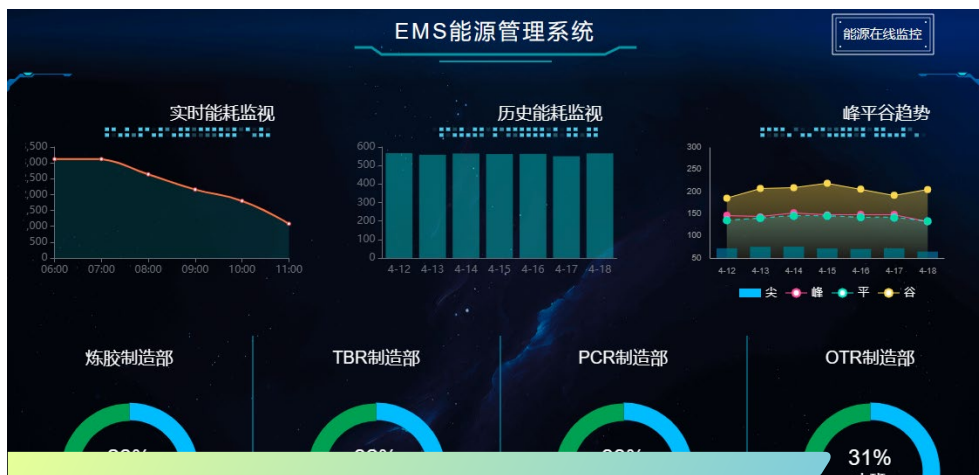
EMS能源管理系统

能源在线监控

实时能耗监视

,500
,000
,500
,000
,500
,000
,500
,000
500
0

06:00 07:00 08:00 09:00 10:00 11:00

历史能耗监视

600
550
500
450
400
350
300
250
200
150
100
50
0

4-12 4-13 4-14 4-15 4-16 4-17 4-18

峰平谷趋势

300
250
200
150
100
50

4-12 4-13 4-14 4-15 4-16 4-17 4-18

尖 峰 平 谷

炼胶制造部

TBR制造部

PCR制造部

OTR制造部

31%